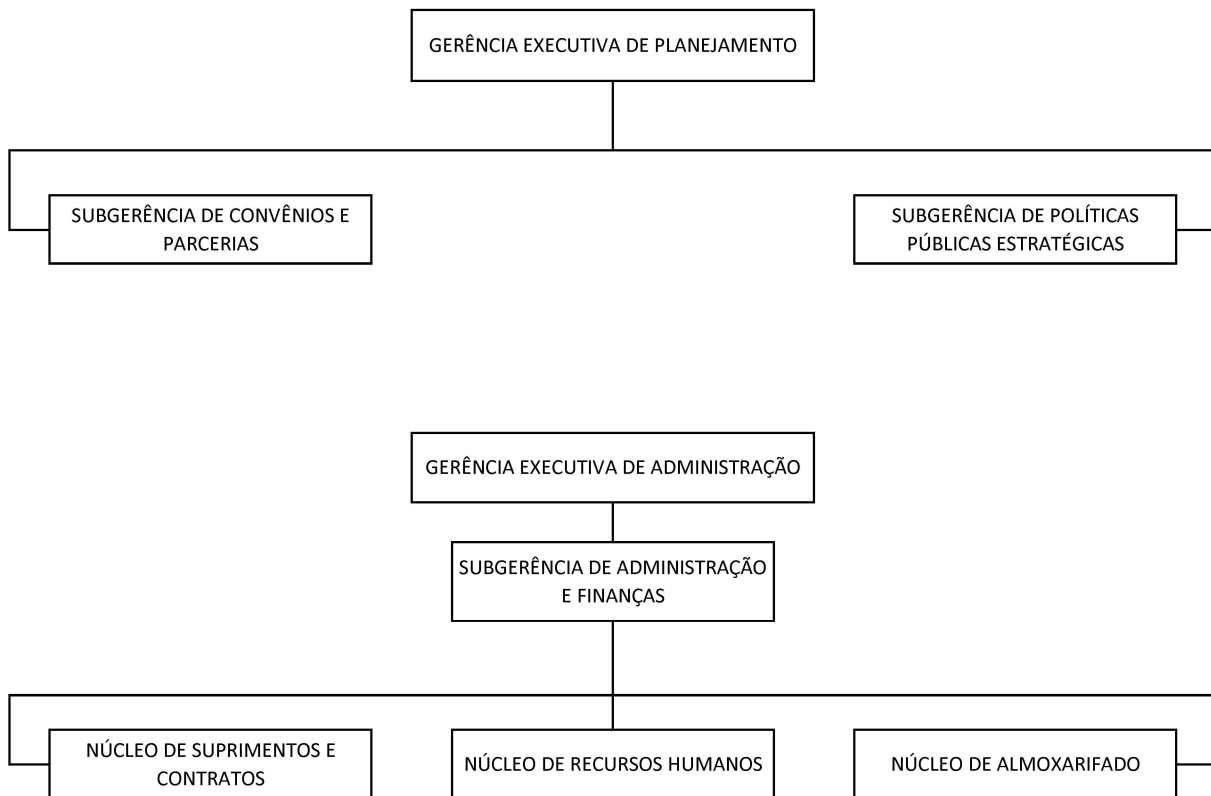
GERÊNCIA EXECUTIVA DE PLANEJAMENTO

SUBGERÊNCIA DE CONVÊNIOS E PARCERIAS

SUBGERÊNCIA DE POLÍTICAS PÚBLICAS ESTRATÉGICAS

GERÊNCIA EXECUTIVA DE ADMINISTRAÇÃO

SUBGERÊNCIA DE ADMINISTRAÇÃO E FINANÇAS

NÚCLEO DE SUPRIMENTOS E CONTRATOS

NÚCLEO DE RECURSOS HUMANOS

NÚCLEO DE ALMOXARIFADO